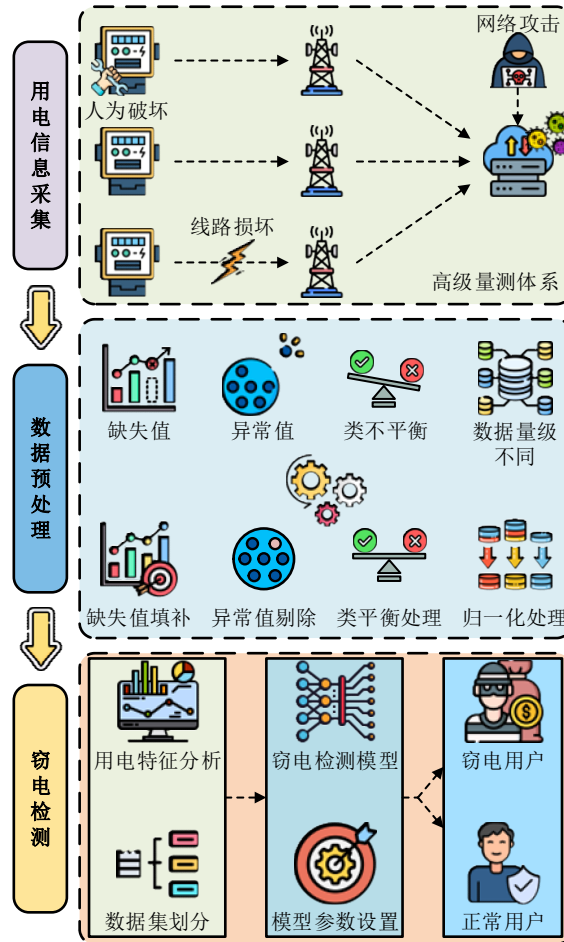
用电信息采集

人为破坏

网络攻击

线路损坏

高级量测体系

数据预处理

缺失值

异常值

类不平衡

数据量级不同

缺失值填补

异常值剔除

类平衡处理

归一化处理

窃电检测

用电特征分析

窃电检测模型

窃电用户

数据集划分

模型参数设置

正常用户